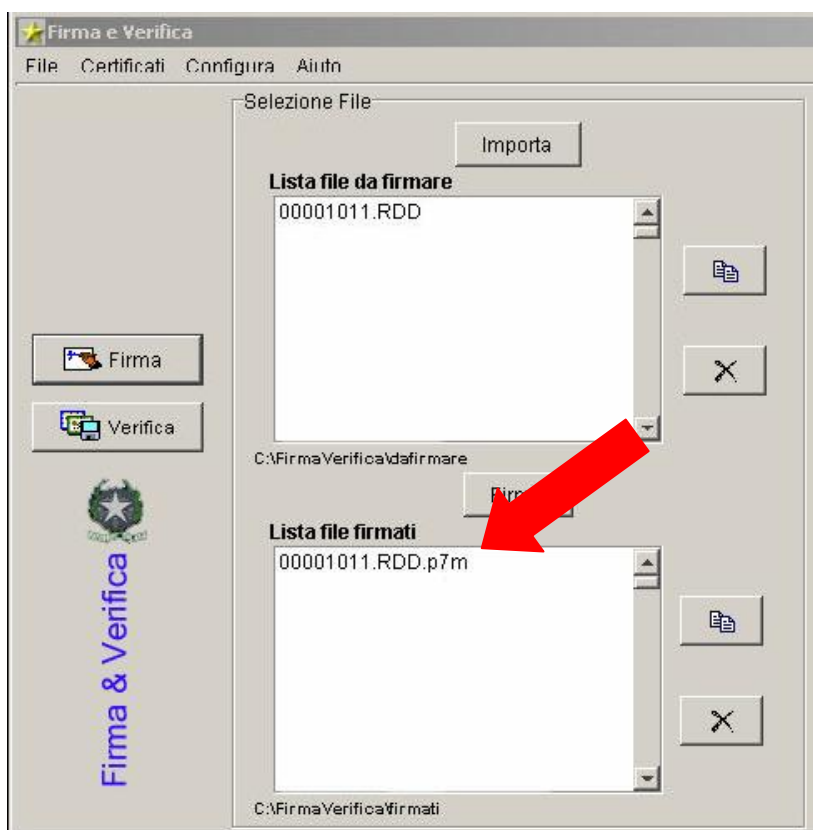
Firma e Verifica

File Certificati Configura Aiuto

Selezione File

Importa

Lista file da firmare

00001011.RDD

Firma

Verifica

Firma & Verifica

C:\FirmaVerifica\dafirmare

Fir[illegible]

Lista file firmati

00001011.RDD.p7m

C:\FirmaVerifica\firmati